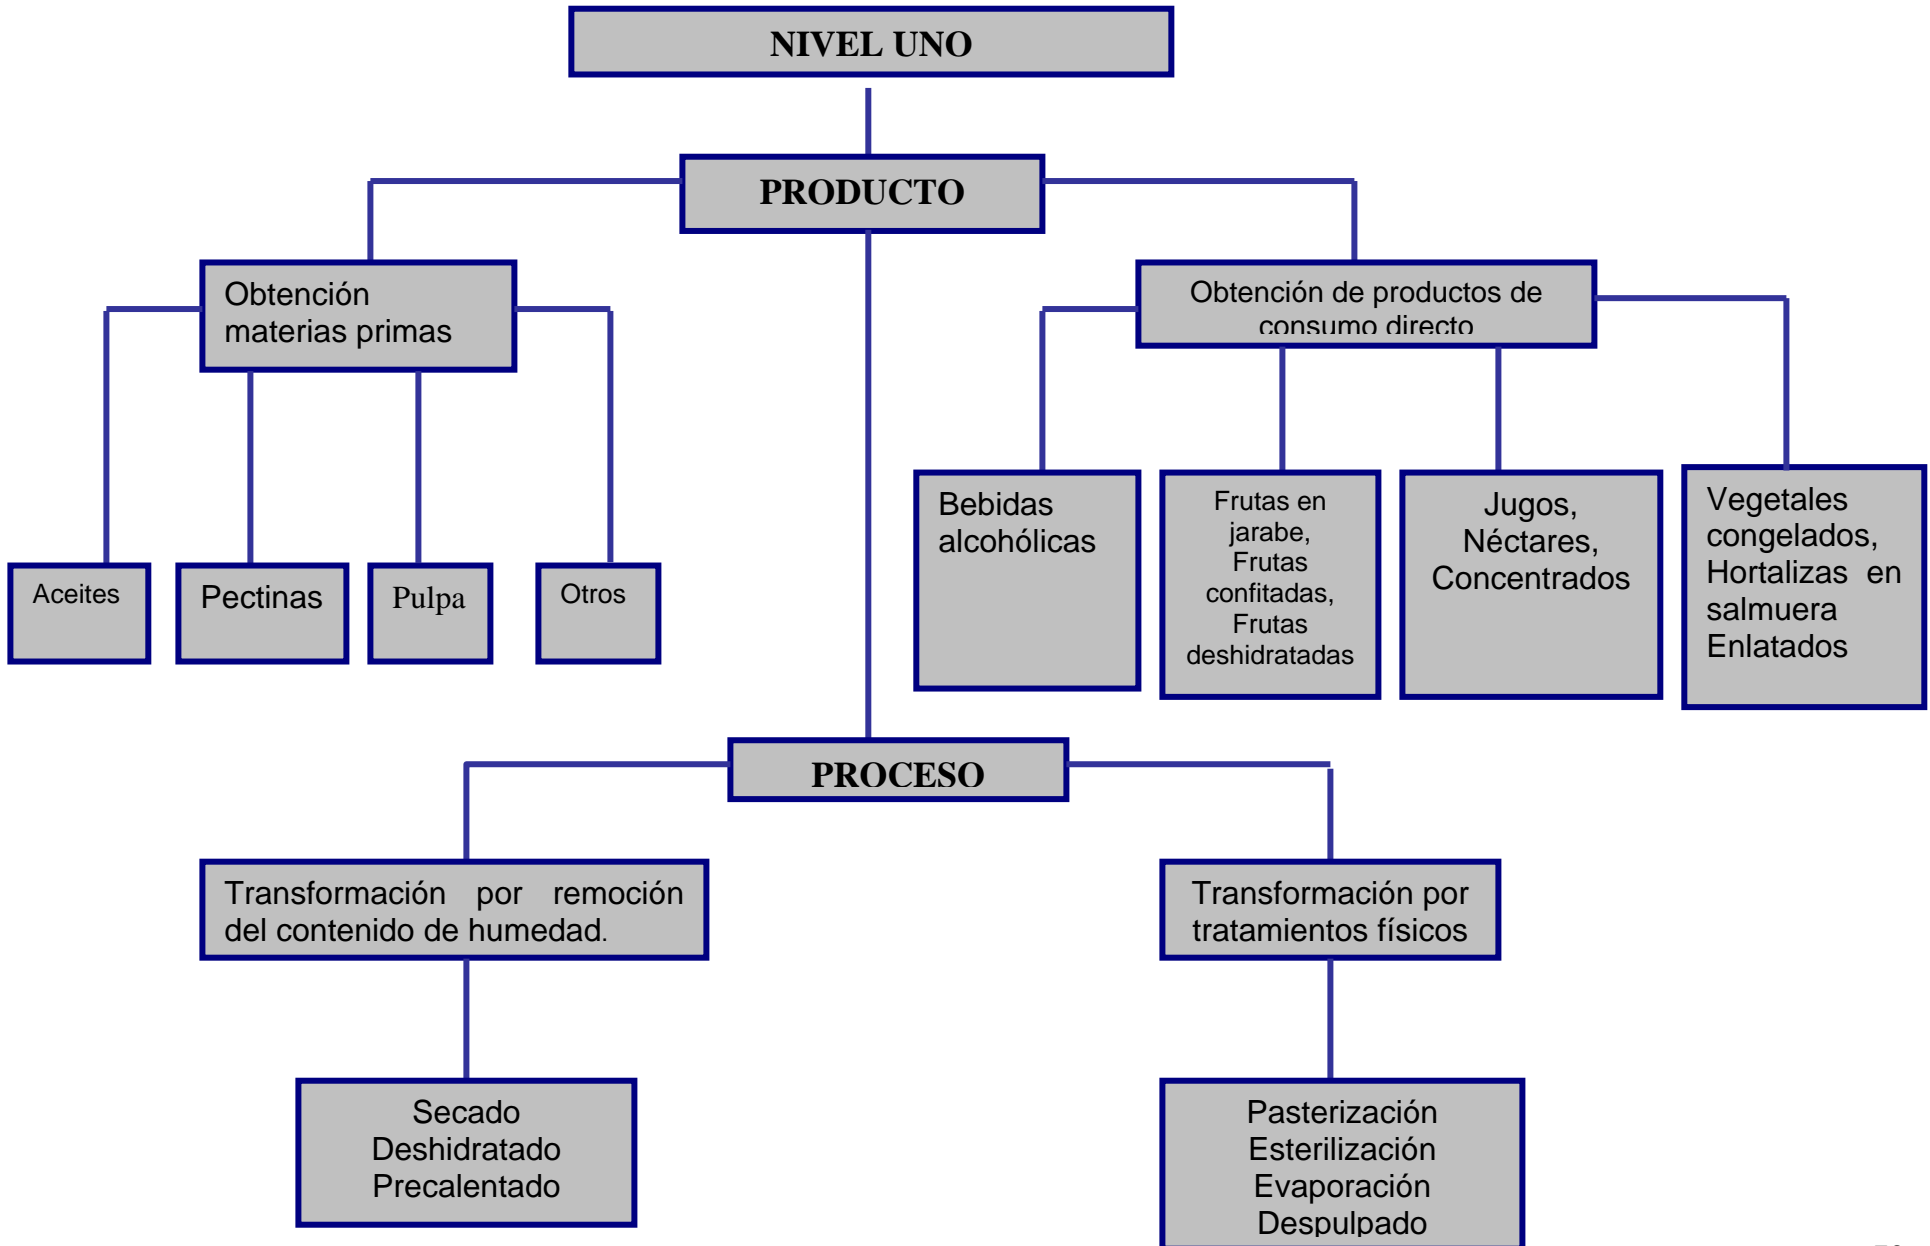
NIVEL UNO

PRODUCTO

Obtención materias primas

Obtención de productos de consumo directo

Aceites

Pectinas

Pulpa

Otros

Bebidas alcohólicas

Frutas en jarabe, Frutas confitadas, Frutas deshidratadas

Jugos, Néctares, Concentrados

Vegetales congelados, Hortalizas en salmuera Enlatados

PROCESO

Transformación por remoción del contenido de humedad.

Transformación por tratamientos físicos

Secado
Deshidratado
Precalentado

Pasterización
Esterilización
Evaporación
Despulpado